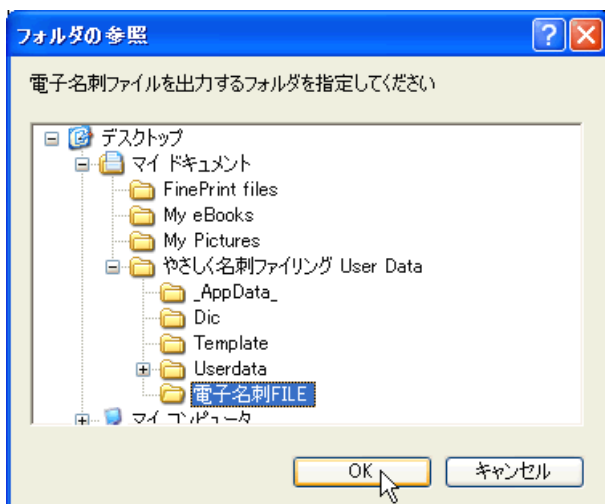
フォルダの参照

電子名刺ファイルを出力するフォルダを指定してください

デスクトップ
マイ ドキュメント
FinePrint files
My eBooks
My Pictures
やさしく名刺ファイリング User Data
_AppData_
Dic
Template
Userdata
電子名刺FILE
マイ コンピュータ

OK
キャンセル